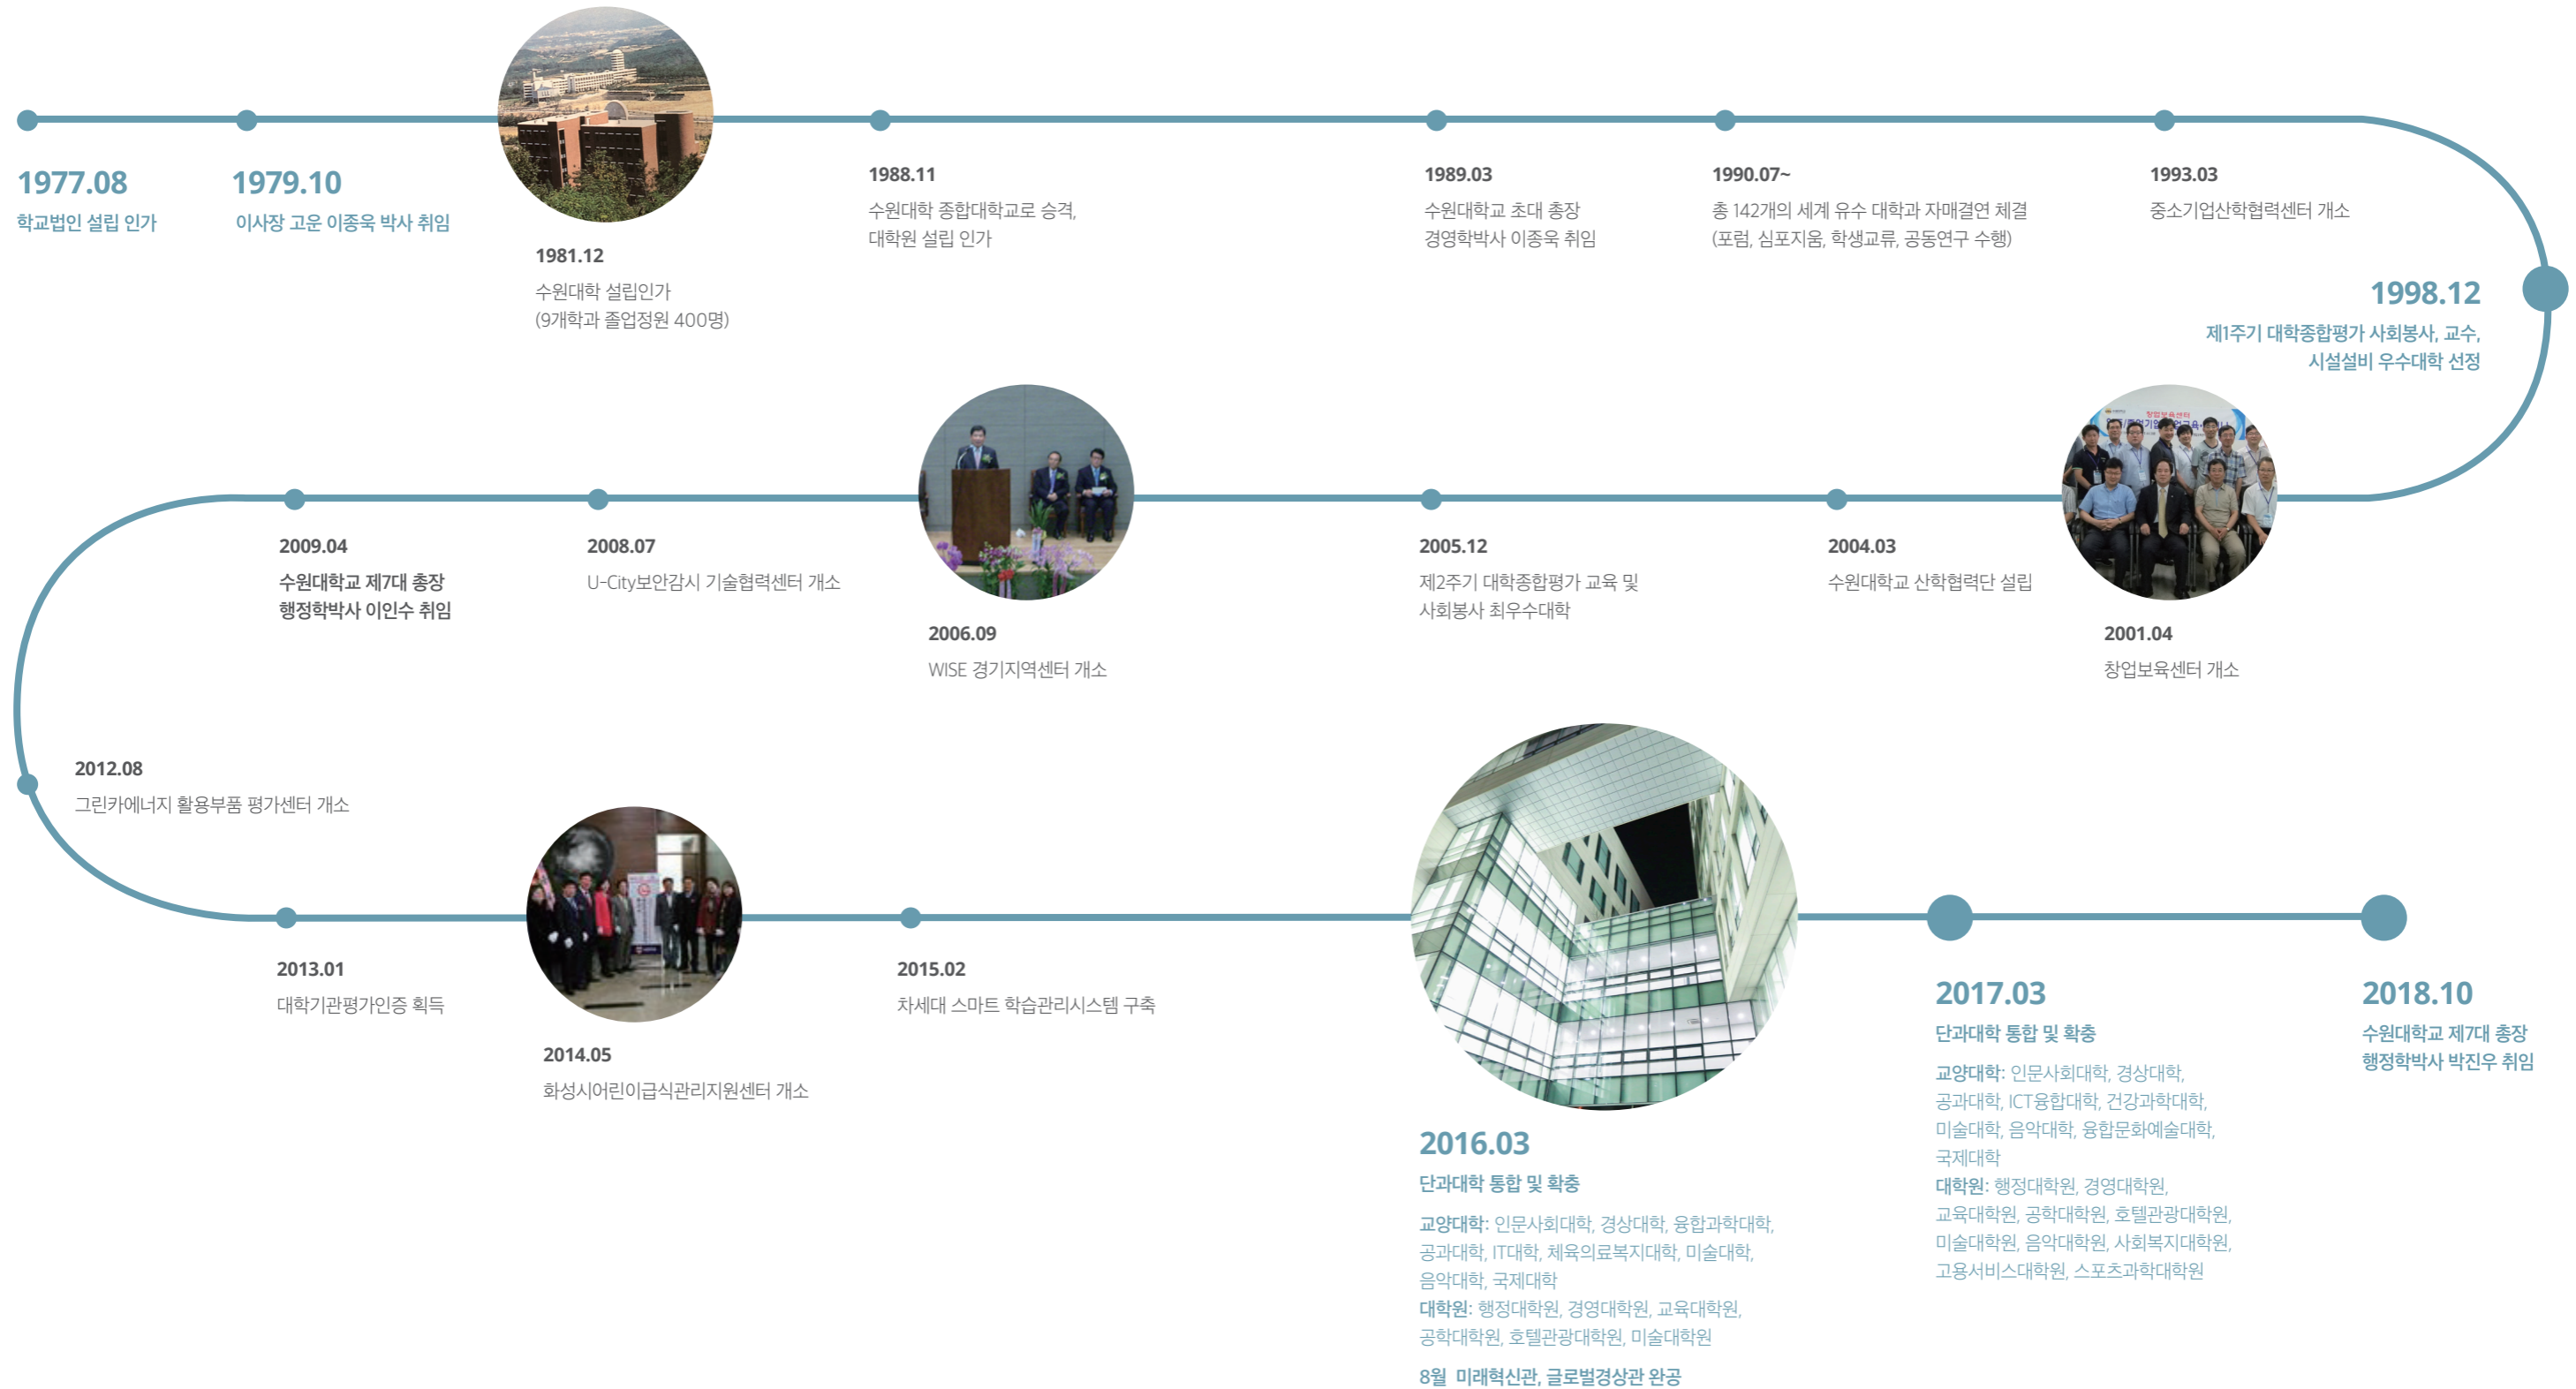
1977.08
학교법인 설립 인가

1979.10
이사장 고운 이종욱 박사 취임

1981.12
수원대학 설립인가
(9개학과 졸업정원 400명)

1988.11
수원대학 종합대학교로 승격,
대학원 설립 인가

1989.03
수원대학교 초대 총장
경영학박사 이종욱 취임

1990.07~
총 142개의 세계 유수 대학과 자매결연 체결
(포럼, 심포지움, 학생교류, 공동연구 수행)

1993.03
중소기업산학협력센터 개소

1998.12
제1주기 대학종합평가 사회봉사, 교수,
시설설비 우수대학 선정

2001.04
창업보육센터 개소

2004.03
수원대학교 산학협력단 설립

2005.12
제2주기 대학종합평가 교육 및
사회봉사 최우수대학

2006.09
WISE 경기지역센터 개소

2008.07
U-City보안감시 기술협력센터 개소

2009.04
수원대학교 제7대 총장
행정학박사 이인수 취임

2012.08
그린카에너지 활용부품 평가센터 개소

2013.01
대학기관평가인증 획득

2014.05
화성시어린이급식관리지원센터 개소

2015.02
차세대 스마트 학습관리시스템 구축

2016.03
단과대학 통합 및 확충
교양대학: 인문사회대학, 경상대학, 융합과학대학,
공과대학, IT대학, 체육의료복지대학, 미술대학,
음악대학, 국제대학
대학원: 행정대학원, 경영대학원, 교육대학원,
공학대학원, 호텔관광대학원, 미술대학원
8월 미래혁신관, 글로벌경상관 완공

2017.03
단과대학 통합 및 확충
교양대학: 인문사회대학, 경상대학,
공과대학, ICT융합대학, 건강과학대학,
미술대학, 음악대학, 융합문화예술대학,
국제대학
대학원: 행정대학원, 경영대학원,
교육대학원, 공학대학원, 호텔관광대학원,
미술대학원, 음악대학원, 사회복지대학원,
고용서비스대학원, 스포츠과학대학원

2018.10
수원대학교 제7대 총장
행정학박사 박진우 취임